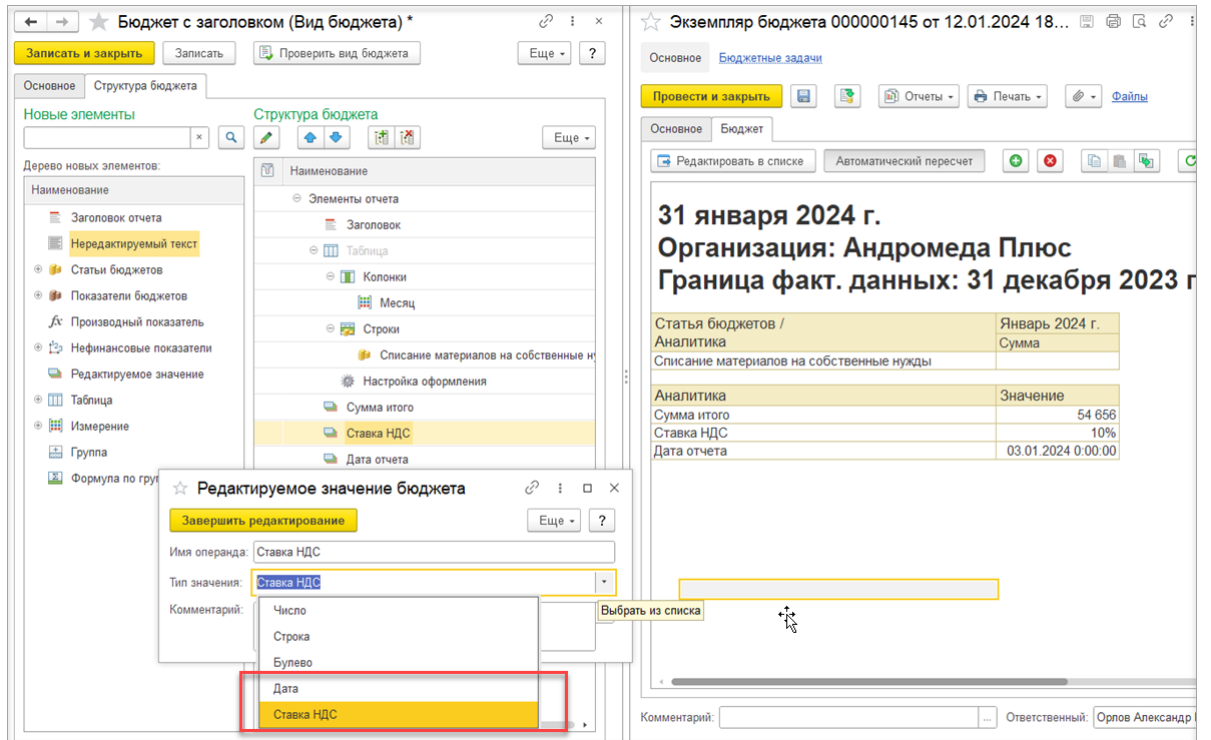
Бюджет с заголовком (Вид бюджета) *

Записать и закрыть | Записать | Проверить вид бюджета | Еще | ?

Основное | Структура бюджета

Новые элементы

Дерево новых элементов:

Наименование
Заголовок отчета
Нередактируемый текст
Статьи бюджетов
Показатели бюджетов
Производный показатель
Нефинансовые показатели
Редактируемое значение
Таблица
Измерение
Группа
Формула по гру

Структура бюджета

Еще

Наименование
Элементы отчета
Заголовок
Таблица
Колонки
Месяц
Строки
Списание материалов на собственные ну
Настройка оформления
Сумма итого
Ставка НДС
Дата отчета

Редактируемое значение бюджета

Завершить редактирование | Еще | ?

Имя операнда: Ставка НДС

Тип значения: Ставка НДС

Комментарий:

Выбрать из списка

Число
Строка
Булево
Дата
Ставка НДС

Экземпляр бюджета 000000145 от 12.01.2024 18...

Основное | Бюджетные задачи

Провести и закрыть | Отчеты | Печать | Файлы

Основное | Бюджет

Редактировать в списке | Автоматический пересчет

31 января 2024 г.
Организация: Андромеда Плюс
Граница факт. данных: 31 декабря 2023 г

| Статья бюджетов / Аналитика | Январь 2024 г. Сумма |
|---|---|
| Списание материалов на собственные нужды | |

| Аналитика | Значение |
|---|---|
| Сумма итого | 54 656 |
| Ставка НДС | 10% |
| Дата отчета | 03.01.2024 0:00:00 |

Комментарий: | Ответственный: Орлов Александр